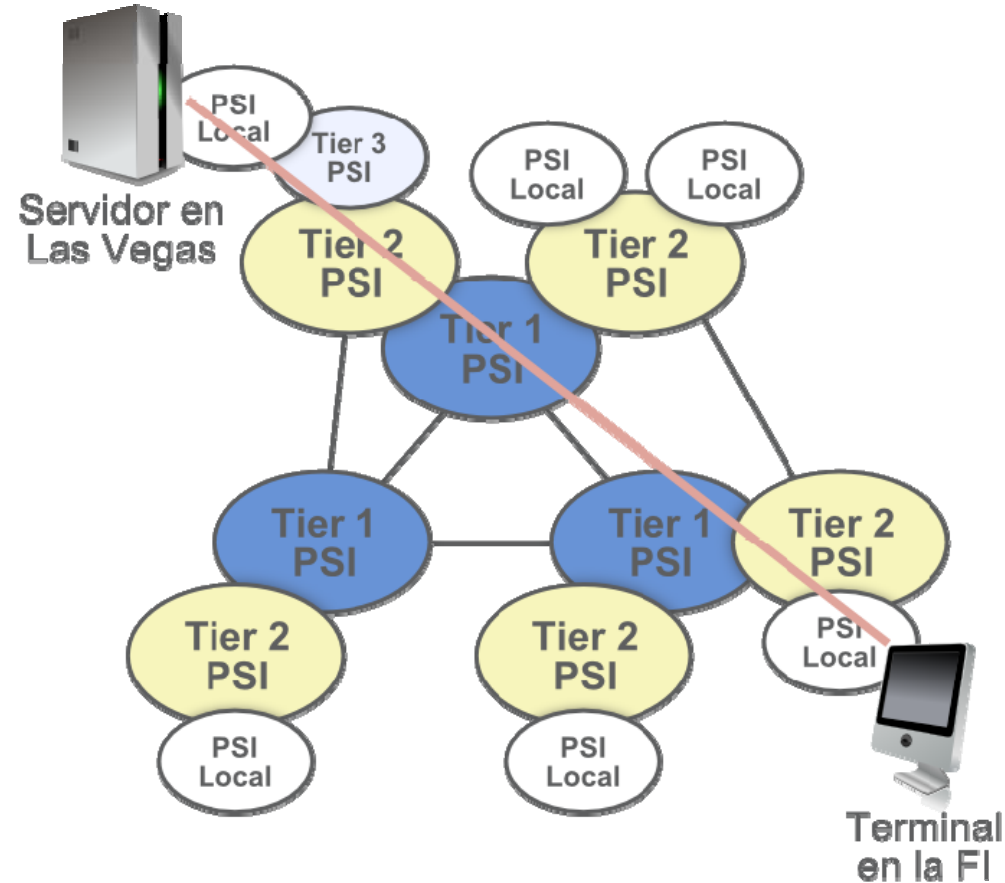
PSI Local

Tier 3 PSI

Servidor en Las Vegas

PSI Local

PSI Local

Tier 2 PSI

Tier 2 PSI

Tier 1 PSI

Tier 1 PSI

Tier 1 PSI

Tier 2 PSI

Tier 2 PSI

Tier 2 PSI

PSI Local

PSI Local

PSI Local

Terminal en la FI